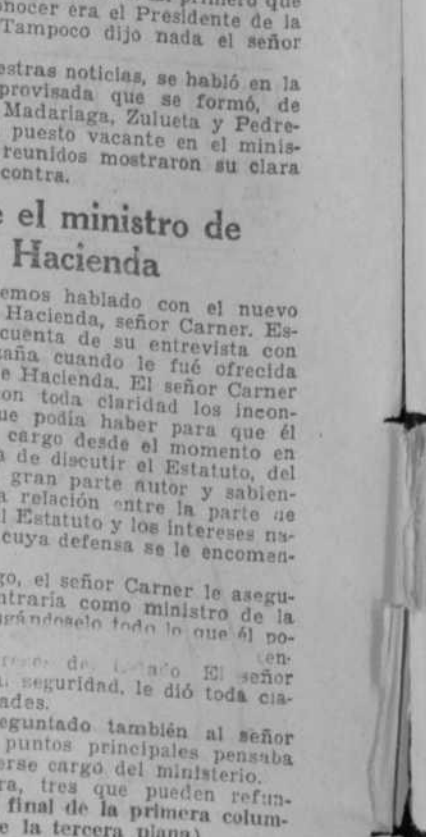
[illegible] primero que
nocer era el Presidente de la
Tampoco dijo nada el señor

estras noticias, se habló en la
provisada que se formó, de
Madariaga, Zulueta y Pedre-
puesto vacante en el minis-
reunidos mostraron su clara
contra.

e el ministro de
Hacienda

emos hablado con el nuevo
Hacienda, señor Carner. Es-
cuenta de su entrevista con
aña cuando le fué ofrecida
e Hacienda. El señor Carner
on toda claridad los incon-
ue podía haber para que él
cargo desde el momento en
a de discutir el Estatuto, del
gran parte autor y sabien-
a relación entre la parte de
l Estatuto y los intereses na-
cuya defensa se le encomen-

go, el señor Carner le asegu-
ntraría como ministro de la
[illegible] todo lo que él po-
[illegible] de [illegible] El señor
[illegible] seguridad, le dió toda cla-
ades.
eguntado también al señor
puntos principales pensaba
rse cargo del ministerio.
ra, tres que pueden refun-
final de la primera colum-
e la tercera plana)